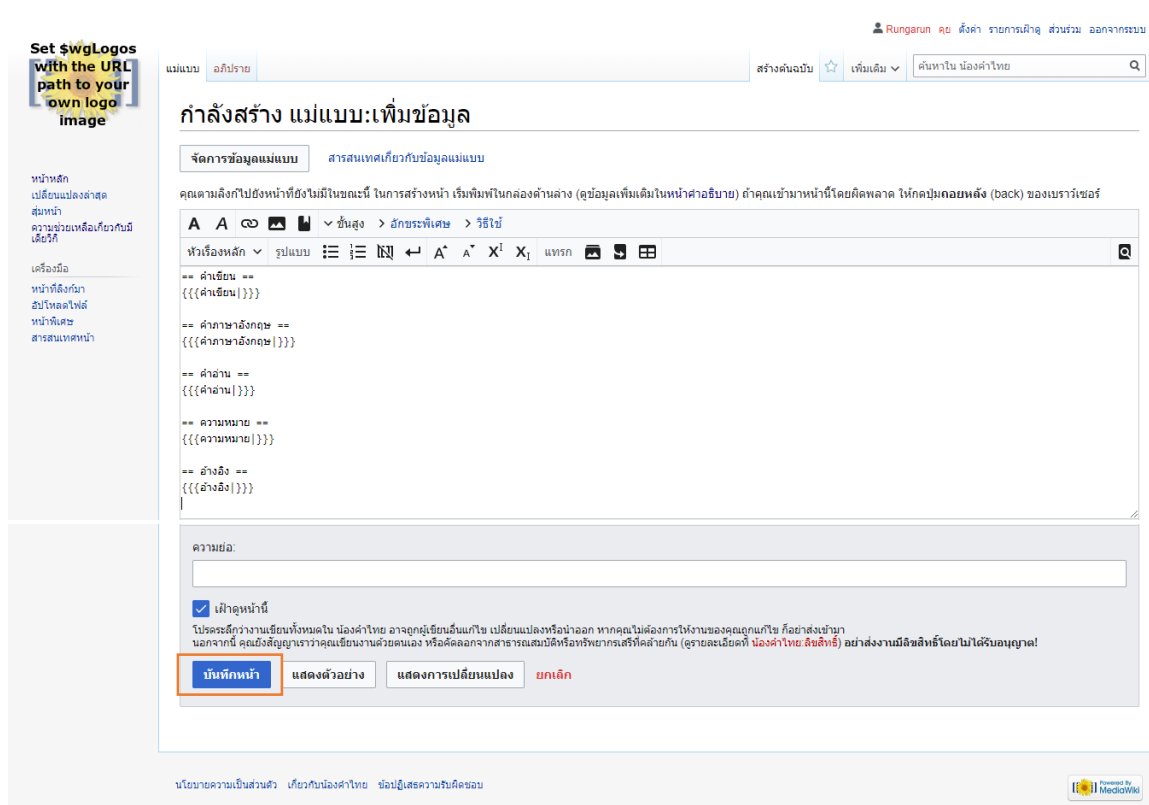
Rungarun คุย ตั้งค่า รายการเฝ้าดู ส่วนร่วม ออกจากระบบ

Set $wgLogos with the URL path to your own logo image

แม่แบบ อภิปราย

สร้างต้นฉบับ เพิ่มเติม ค้นหาใน น้องคำไทย

กำลังสร้าง แม่แบบ:เพิ่มข้อมูล

จัดการข้อมูลแม่แบบ สารสนเทศเกี่ยวกับข้อมูลแม่แบบ

คุณตามลิงก์ไปยังหน้าที่ยังไม่มีในขณะนี้ ในการสร้างหน้า เริ่มพิมพ์ในกล่องด้านล่าง (ดูข้อมูลเพิ่มเติมในหน้าคำอธิบาย) ถ้าคุณเข้ามาหน้านี้โดยผิดพลาด ให้กดปุ่ม**ถอยหลัง** (back) ของเบราว์เซอร์

หน้าหลัก
เปลี่ยนแปลงล่าสุด
สุ่มหน้า
ความช่วยเหลือเกี่ยวกับมีเดียวิกิ

เครื่องมือ
หน้าที่ลิงก์มา
อัปโหลดไฟล์
หน้าพิเศษ
สารสนเทศหน้า

ขั้นสูง อักขระพิเศษ วิธีใช้

หัวเรื่องหลัก รูปแบบ แทรก

== คำเขียน ==
{{{คำเขียน|}}}

== คำภาษาอังกฤษ ==
{{{คำภาษาอังกฤษ|}}}

== คำอ่าน ==
{{{คำอ่าน|}}}

== ความหมาย ==
{{{ความหมาย|}}}

== อ้างอิง ==
{{{อ้างอิง|}}}

ความย่อ:

เฝ้าดูหน้านี้

โปรดระลึกว่างานเขียนทั้งหมดใน น้องคำไทย อาจถูกผู้เขียนอื่นแก้ไข เปลี่ยนแปลงหรือนำออก หากคุณไม่ต้องการให้งานของคุณถูกแก้ไข ก็อย่าส่งเข้ามา
นอกจากนี้ คุณยังสัญญาเราว่าคุณเขียนงานด้วยตนเอง หรือคัดลอกจากสาธารณสมบัติหรือทรัพยากรเสรีที่คล้ายกัน (ดูรายละเอียดที่ น้องคำไทย:ลิขสิทธิ์) อย่าส่งงานมีลิขสิทธิ์โดยไม่ได้รับอนุญาต!

บันทึกหน้า แสดงตัวอย่าง แสดงการเปลี่ยนแปลง ยกเลิก

นโยบายความเป็นส่วนตัว เกี่ยวกับน้องคำไทย ข้อปฏิเสธความรับผิดชอบ

Powered By MediaWiki